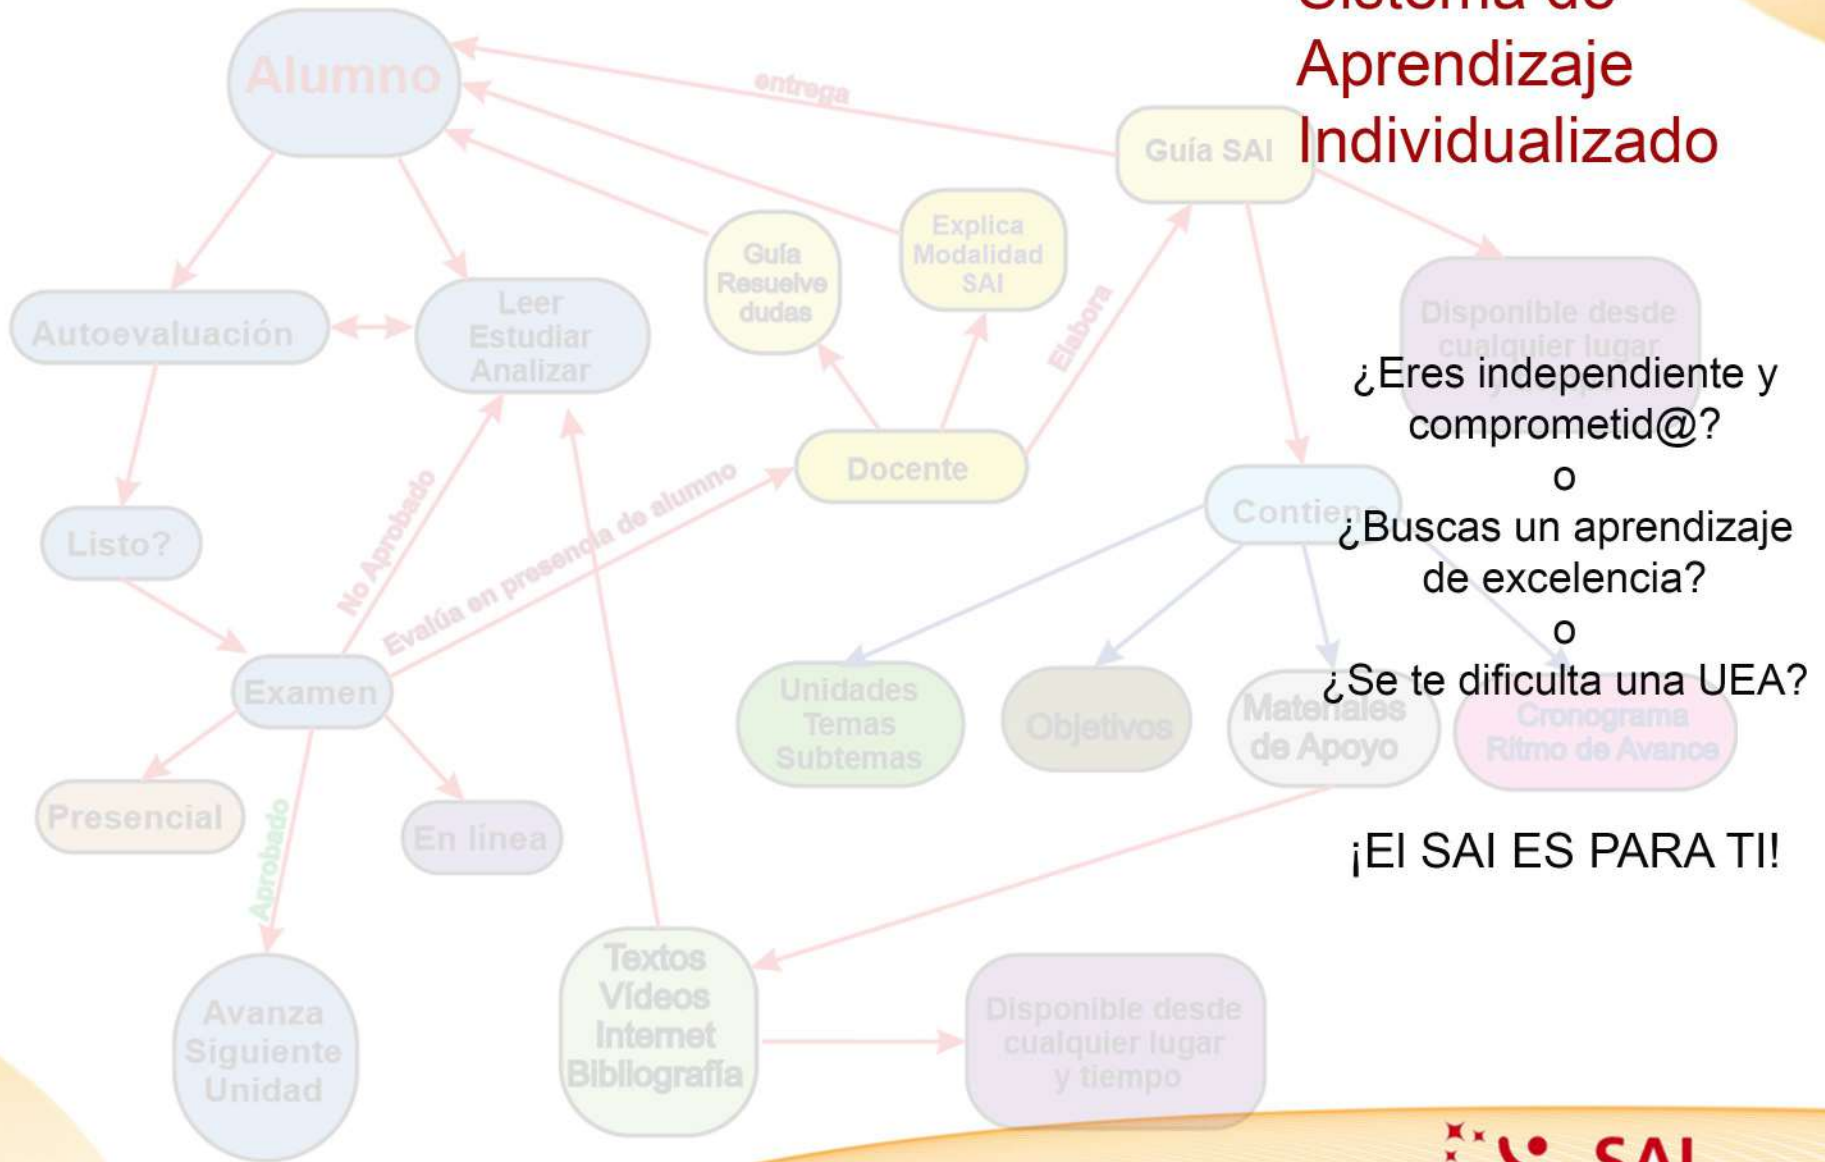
Sistema de Aprendizaje Individualizado

¿Eres independiente y comprometid@?
o
¿Buscas un aprendizaje de excelencia?
o
¿Se te dificulta una UEA?

¡El SAI ES PARA TI!

Alumno
entrega
Guía SAI
Explica Modalidad SAI
Guía Resuelve dudas
Autoevaluación
Leer Estudiar Analizar
Disponible desde cualquier lugar
Elabora
Docente
Listo?
No Aprobado
Evalúa en presencia de alumno
Contien
Examen
Unidades Temas Subtemas
Objetivos
Materiales de Apoyo
Cronograma Ritmo de Avance
Presencial
En línea
Aprobado
Avanza Siguiente Unidad
Textos Vídeos Internet Bibliografía
Disponible desde cualquier lugar y tiempo
SAI